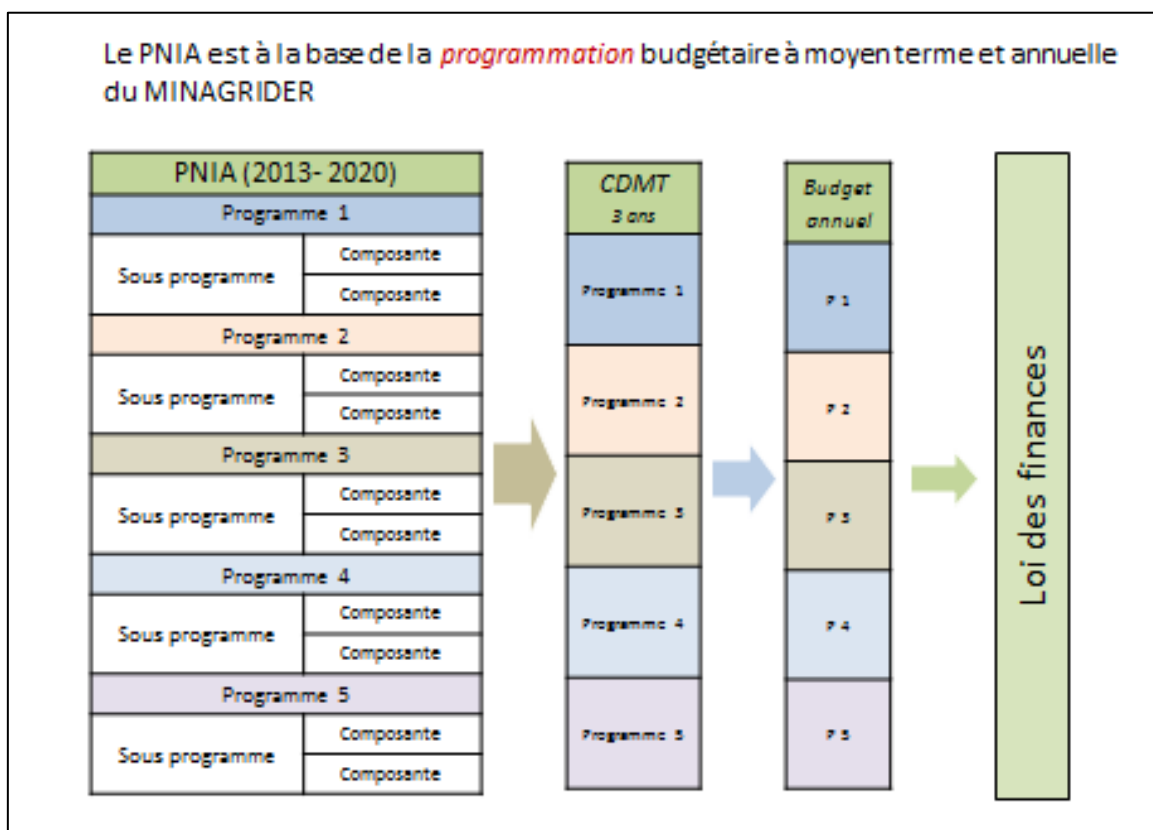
Le PNIA est à la base de la *programmation* budgétaire à moyen terme et annuelle du MINAGRIDER

| PNIA (2013- 2020) | |
|---|---|
| Programme 1 | |
| Sous programme | Composante |
| | Composante |
| Programme 2 | |
| Sous programme | Composante |
| | Composante |
| Programme 3 | |
| Sous programme | Composante |
| | Composante |
| Programme 4 | |
| Sous programme | Composante |
| | Composante |
| Programme 5 | |
| Sous programme | Composante |
| | Composante |

| CDMT 3 ans |
|---|
| Programme 1 |
| Programme 2 |
| Programme 3 |
| Programme 4 |
| Programme 5 |

| Budget annuel |
|---|
| P 1 |
| P 2 |
| P 3 |
| P 4 |
| P 5 |

Loi des finances